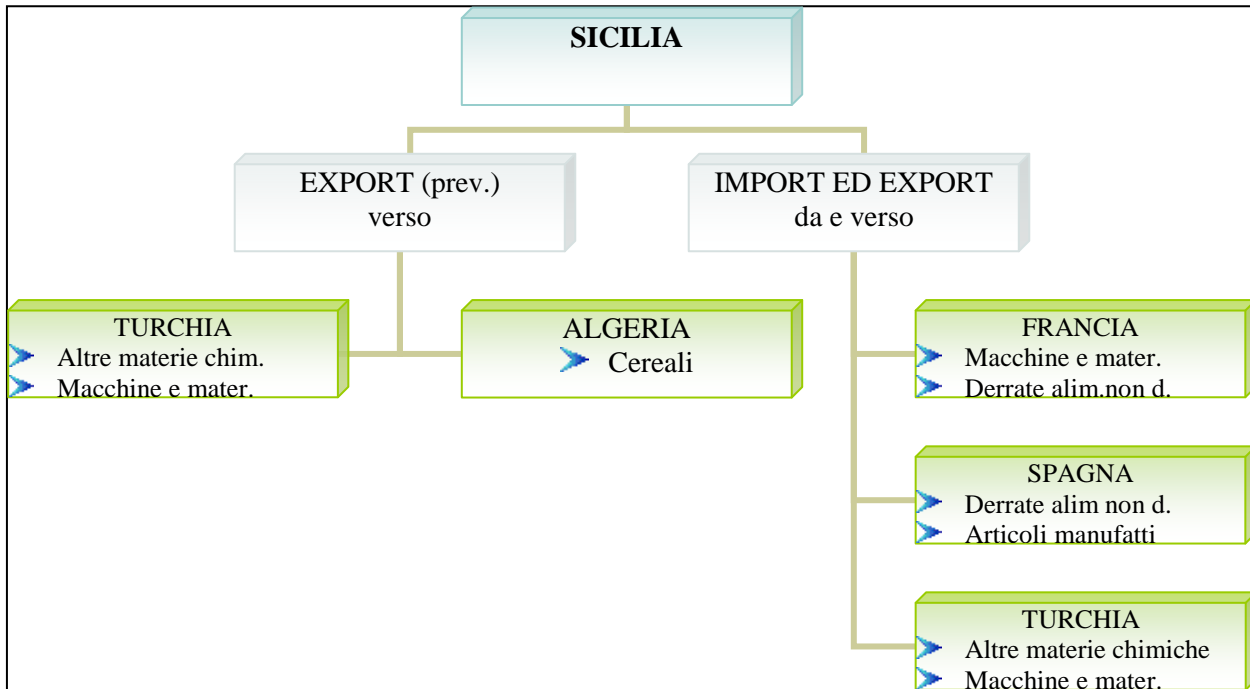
SICILIA

EXPORT (prev.)
verso

IMPORT ED EXPORT
da e verso

TURCHIA
Altre materie chim.
Macchine e mater.

ALGERIA
Cereali

FRANCIA
Macchine e mater.
Derrate alim.non d.

SPAGNA
Derrate alim non d.
Articoli manufatti

TURCHIA
Altre materie chimiche
Macchine e mater.